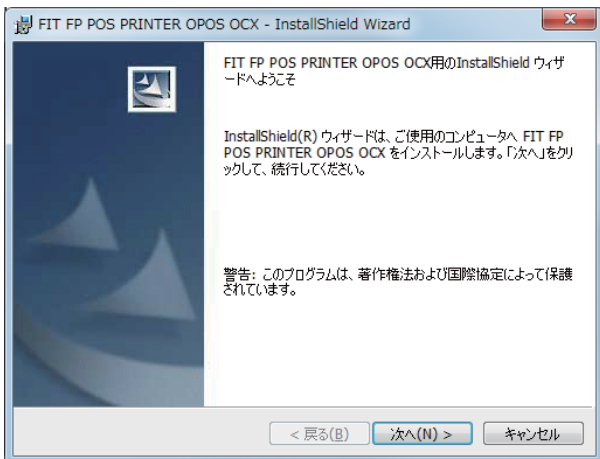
FIT FP POS PRINTER OPOS OCX - InstallShield Wizard

FIT FP POS PRINTER OPOS OCX用のInstallShield ウィザードへようこそ

InstallShield(R) ウィザードは、ご使用のコンピュータへ FIT FP POS PRINTER OPOS OCX をインストールします。「次へ」をクリックして、続行してください。

警告: このプログラムは、著作権法および国際協定によって保護されています。

< 戻る(B)
次へ(N) >
キャンセル